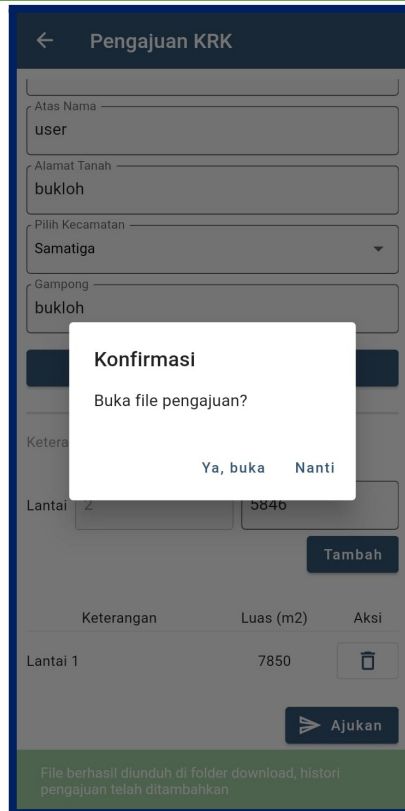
Pengajuan KRK

Atas Nama
user

Alamat Tanah
bukloh

Pilih Kecamatan
Samatiga

Gampong
bukloh

Ketera

Lantai 2

5846

Tambah

Konfirmasi

Buka file pengajuan?

Ya, buka

Nanti

| Keterangan | Luas (m2) | Aksi |
|---|---|---|
| Lantai 1 | 7850 | |

Ajukan

File berhasil diunduh di folder download, histori pengajuan telah ditambahkan